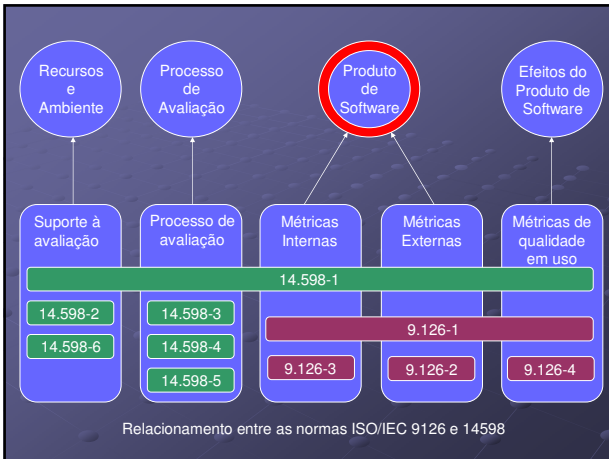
Recursos e Ambiente

Processo de Avaliação

Produto de Software

Efeitos do Produto de Software

Suporte à avaliação

Processo de avaliação

Métricas Internas

Métricas Externas

Métricas de qualidade em uso

14.598-1

14.598-2

14.598-6

14.598-3

14.598-4

14.598-5

9.126-1

9.126-3

9.126-2

9.126-4

Relacionamento entre as normas ISO/IEC 9126 e 14598